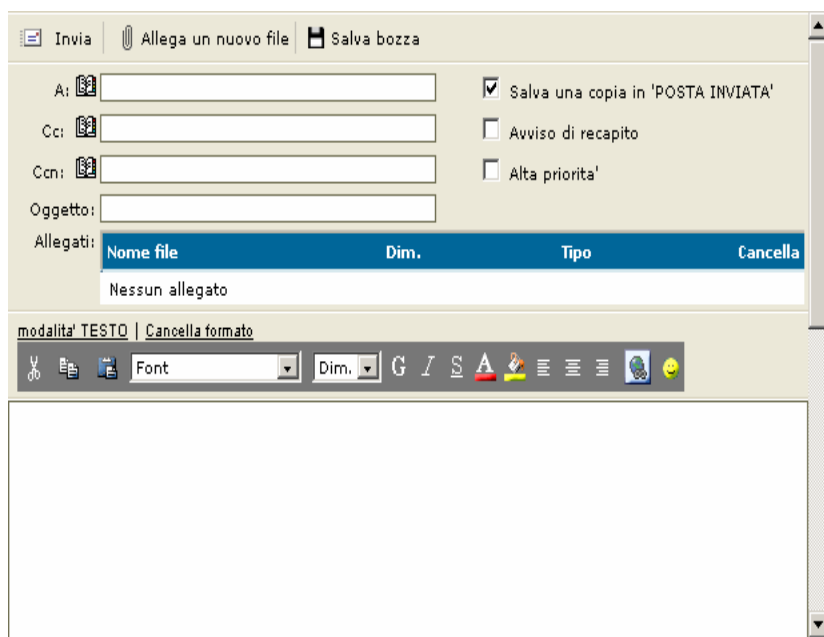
Invia | Allega un nuovo file | Salva bozza

A:

Cc:

Ccn:

Oggetto:

Salva una copia in 'POSTA INVIATA'

Avviso di recapito

Alta priorita'

Allegati:

| Nome file | Dim. | Tipo | Cancella |
|---|---|---|---|
| Nessun allegato | | | |

modalita' TESTO | Cancella formato

Font

Dim.

G I S A